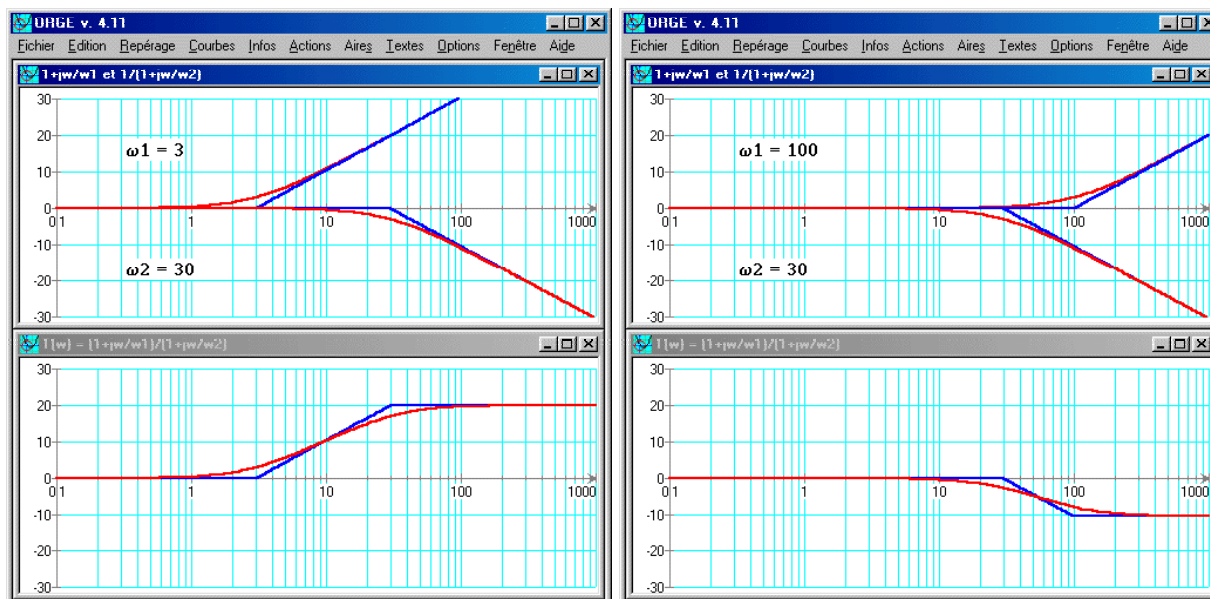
URGE v. 4.11
Fichier Edition Repérage Courbes Infos Actions Aires Textes Options Fenêtre Aide

1+jw/w1 et 1/(1+jw/w2)
30
20
10
0
-10
-20
-30
0.1 1 10 100 1000
ω1 = 3
ω2 = 30

T(w) = (1+jw/w1)/(1+jw/w2)
30
20
10
0
-10
-20
-30
0.1 1 10 100 1000

URGE v. 4.11
Fichier Edition Repérage Courbes Infos Actions Aires Textes Options Fenêtre Aide

1+jw/w1 et 1/(1+jw/w2)
30
20
10
0
-10
-20
-30
0.1 1 10 100 1000
ω1 = 100
ω2 = 30

T(w) = (1+jw/w1)/(1+jw/w2)
30
20
10
0
-10
-20
-30
0.1 1 10 100 1000